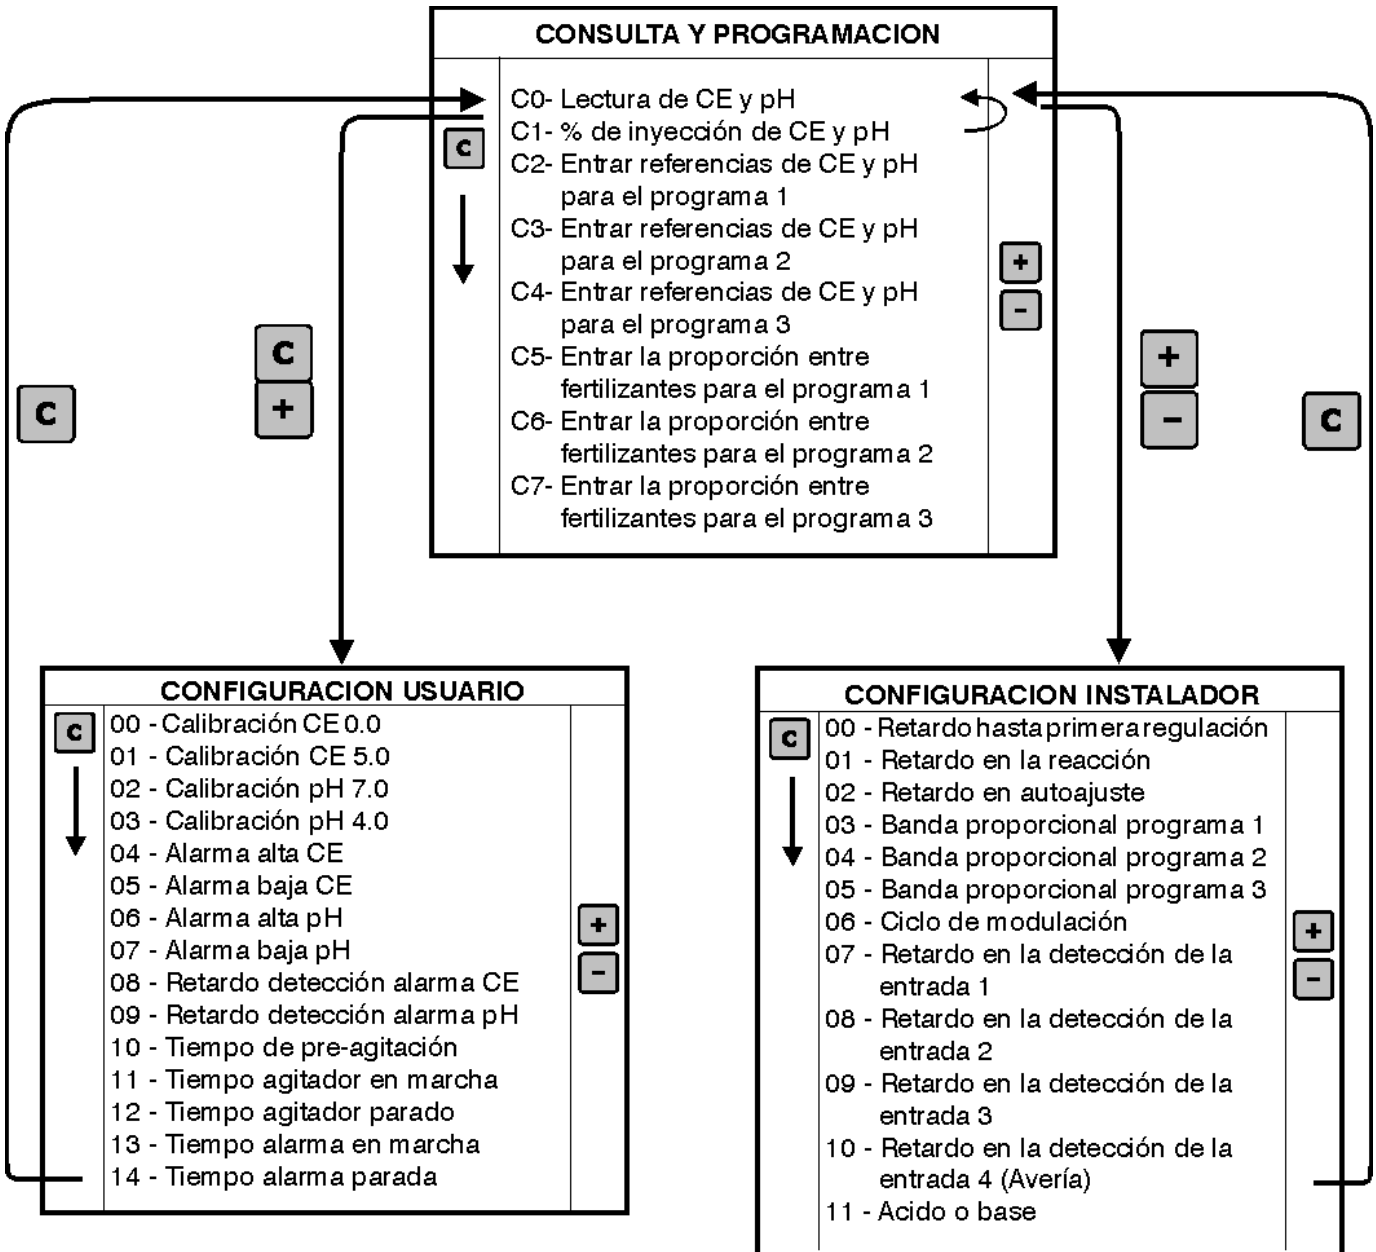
CONSULTA Y PROGRAMACION

C

C0- Lectura de CE y pH
C1- % de inyección de CE y pH
C2- Entrar referencias de CE y pH para el programa 1
C3- Entrar referencias de CE y pH para el programa 2
C4- Entrar referencias de CE y pH para el programa 3
C5- Entrar la proporción entre fertilizantes para el programa 1
C6- Entrar la proporción entre fertilizantes para el programa 2
C7- Entrar la proporción entre fertilizantes para el programa 3

+
-

C
+

C

+
-

C

CONFIGURACION USUARIO

C

00 - Calibración CE 0.0
01 - Calibración CE 5.0
02 - Calibración pH 7.0
03 - Calibración pH 4.0
04 - Alarma alta CE
05 - Alarma baja CE
06 - Alarma alta pH
07 - Alarma baja pH
08 - Retardo detección alarma CE
09 - Retardo detección alarma pH
10 - Tiempo de pre-agitación
11 - Tiempo agitador en marcha
12 - Tiempo agitador parado
13 - Tiempo alarma en marcha
14 - Tiempo alarma parada

+
-

CONFIGURACION INSTALADOR

C

00 - Retardo hasta primera regulación
01 - Retardo en la reacción
02 - Retardo en autoajuste
03 - Banda proporcional programa 1
04 - Banda proporcional programa 2
05 - Banda proporcional programa 3
06 - Ciclo de modulación
07 - Retardo en la detección de la entrada 1
08 - Retardo en la detección de la entrada 2
09 - Retardo en la detección de la entrada 3
10 - Retardo en la detección de la entrada 4 (Avería)
11 - Acido o base

+
-